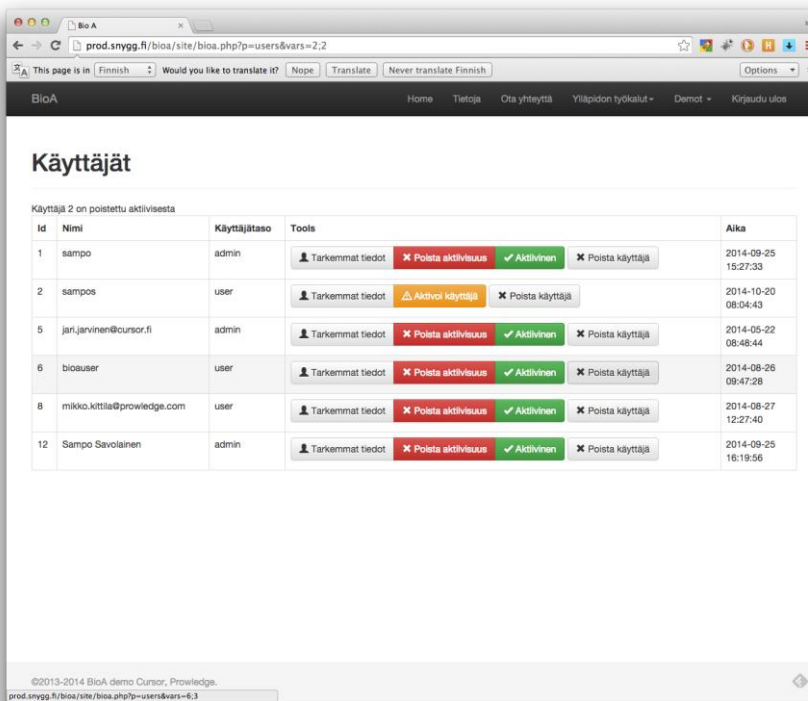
Bio A

prod.snygg.fi/bioa/site/bioa.php?p=users&vars=2;2

This page is in Finnish Would you like to translate it? Nope Translate Never translate Finnish Options

BioA Home Tietoja Ota yhteyttä Ylläpidon työkalut Demot Kirjaudu ulos

Käyttäjät

Käyttäjä 2 on poistettu aktiivisesta

| Id | Nimi | Käyttäjätaso | Tools | Aika |
|---|---|---|---|---|
| 1 | sampo | admin | Tarkemmat tiedot / Poista aktiivisuus / Aktiivinen / Poista käyttäjä | 2014-09-25 15:27:33 |
| 2 | sampos | user | Tarkemmat tiedot / Aktivoi käyttäjä / Poista käyttäjä | 2014-10-20 08:04:43 |
| 5 | jari.jarvinen@cursor.fi | admin | Tarkemmat tiedot / Poista aktiivisuus / Aktiivinen / Poista käyttäjä | 2014-05-22 08:48:44 |
| 6 | bioauser | user | Tarkemmat tiedot / Poista aktiivisuus / Aktiivinen / Poista käyttäjä | 2014-08-26 09:47:28 |
| 8 | mikko.kittila@prowledge.com | user | Tarkemmat tiedot / Poista aktiivisuus / Aktiivinen / Poista käyttäjä | 2014-08-27 12:27:40 |
| 12 | Sampo Savolainen | admin | Tarkemmat tiedot / Poista aktiivisuus / Aktiivinen / Poista käyttäjä | 2014-09-25 16:19:56 |

©2013-2014 BioA demo Cursor, Prowledge.

prod.snygg.fi/bioa/site/bioa.php?p=users&vars=6;3